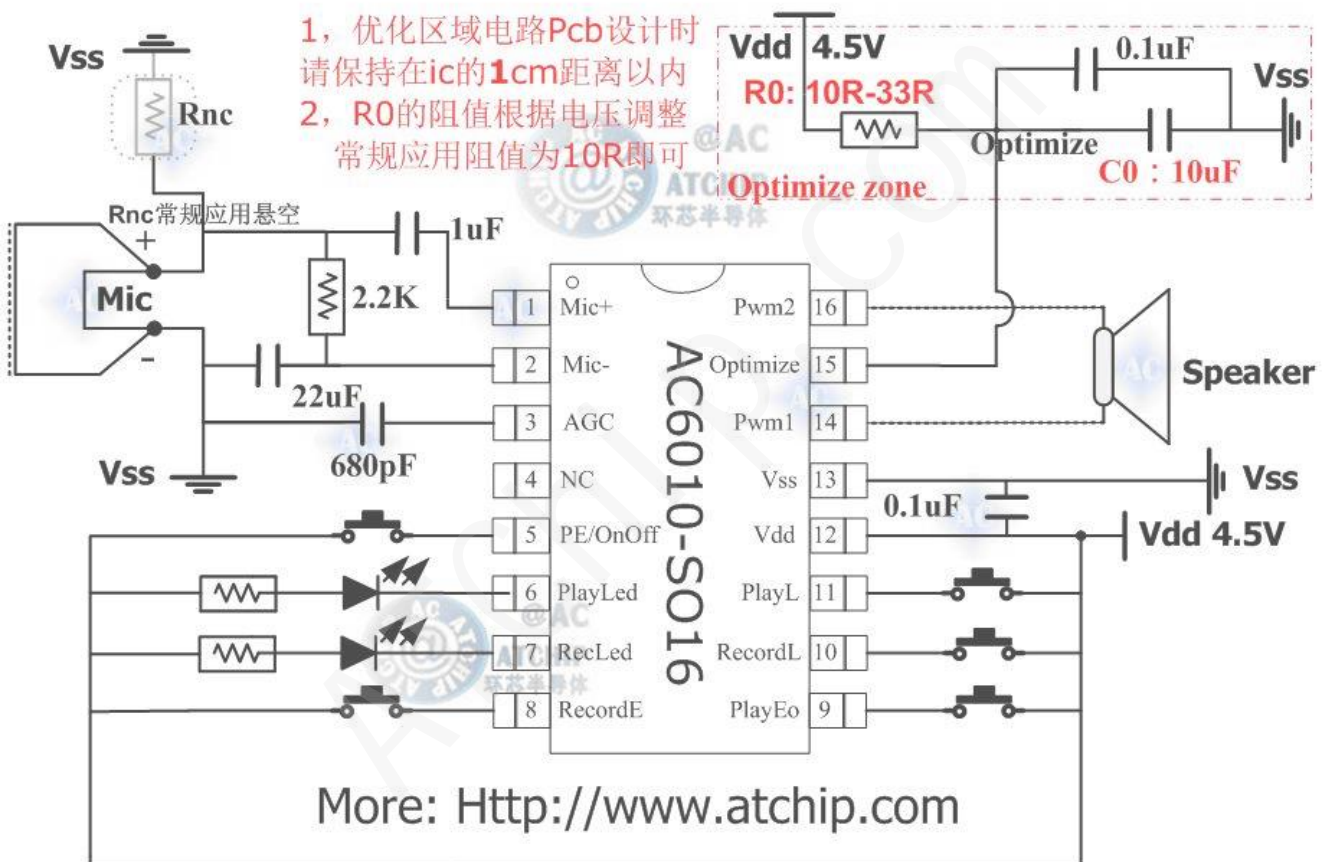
1，优化区域电路Pcb设计时
请保持在ic的1cm距离以内
2，R0的阻值根据电压调整
常规应用阻值为10R即可

Vss
Rnc
Rnc常规应用悬空
+
Mic
-
1uF
2.2K
22uF
680pF
Vss

Vdd 4.5V
R0: 10R-33R
0.1uF
Vss
Optimize
C0：10uF
Optimize zone

@AC
ATCHIP
环芯半导体

1 Mic+
2 Mic-
3 AGC
4 NC
5 PE/OnOff
6 PlayLed
7 RecLed
8 RecordE
16 Pwm2
15 Optimize
14 Pwm1
13 Vss
12 Vdd
11 PlayL
10 RecordL
9 PlayEo

AC6010-SO16

Speaker
Vss
0.1uF
Vdd 4.5V

More: Http://www.atchip.com